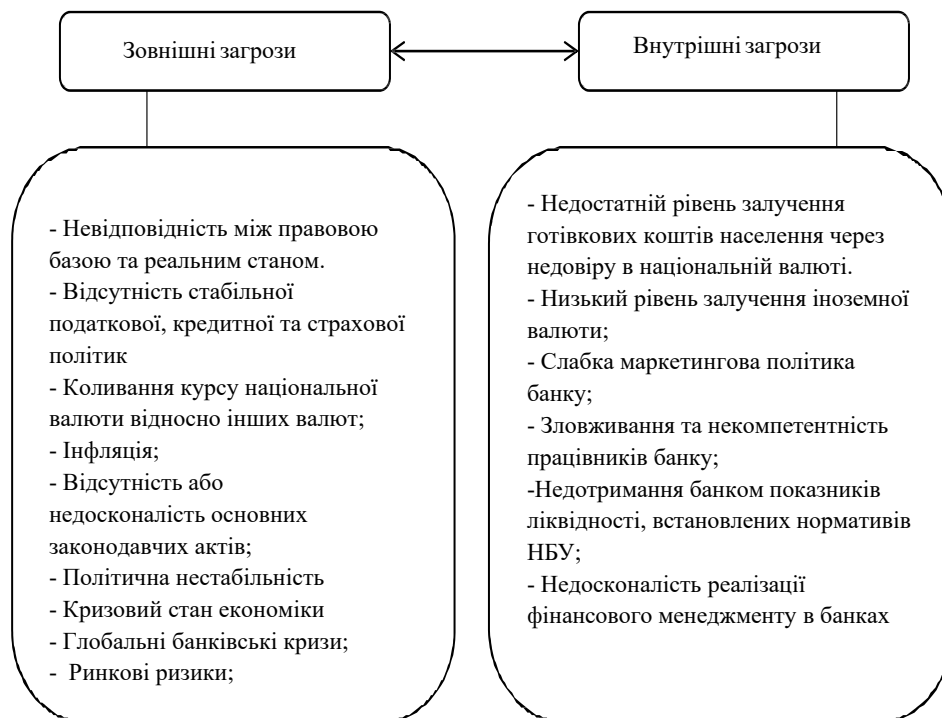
Зовнішні загрози

Внутрішні загрози

- Невідповідність між правовою базою та реальним станом.
- Відсутність стабільної податкової, кредитної та страхової політик
- Коливання курсу національної валюти відносно інших валют;
- Інфляція;
- Відсутність або недосконалість основних законодавчих актів;
- Політична нестабільність
- Кризовий стан економіки
- Глобальні банківські кризи;
- Ринкові ризики;

- Недостатній рівень залучення готівкових коштів населення через недовіру в національній валюті.
- Низький рівень залучення іноземної валюти;
- Слабка маркетингова політика банку;
- Зловживання та некомпетентність працівників банку;
-Недотримання банком показників ліквідності, встановлених нормативів НБУ;
- Недосконалість реалізації фінансового менеджменту в банках